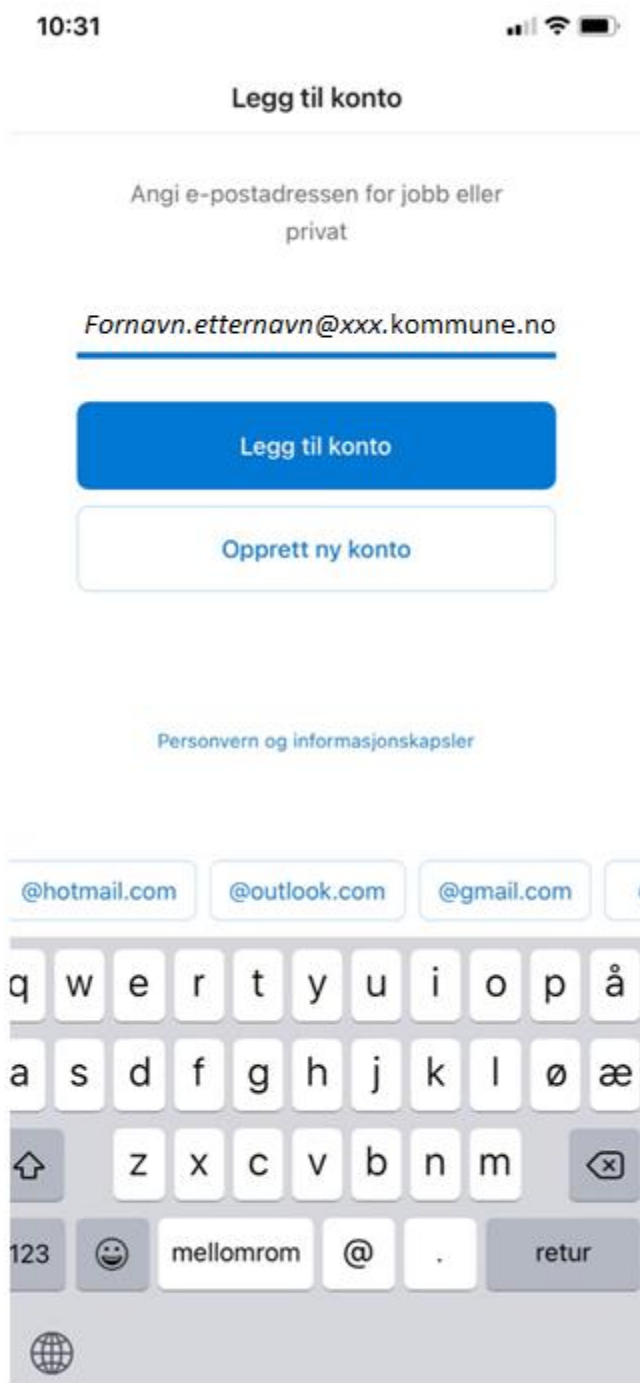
10:31

Legg til konto

Angi e-postadressen for jobb eller privat

Fornavn.etternavn@xxx.kommune.no

Legg til konto

Opprett ny konto

Personvern og informasjonskapsler

@hotmail.com @outlook.com @gmail.com

q w e r t y u i o p å
a s d f g h j k l ø æ
z x c v b n m
123 mellomrom @ . retur